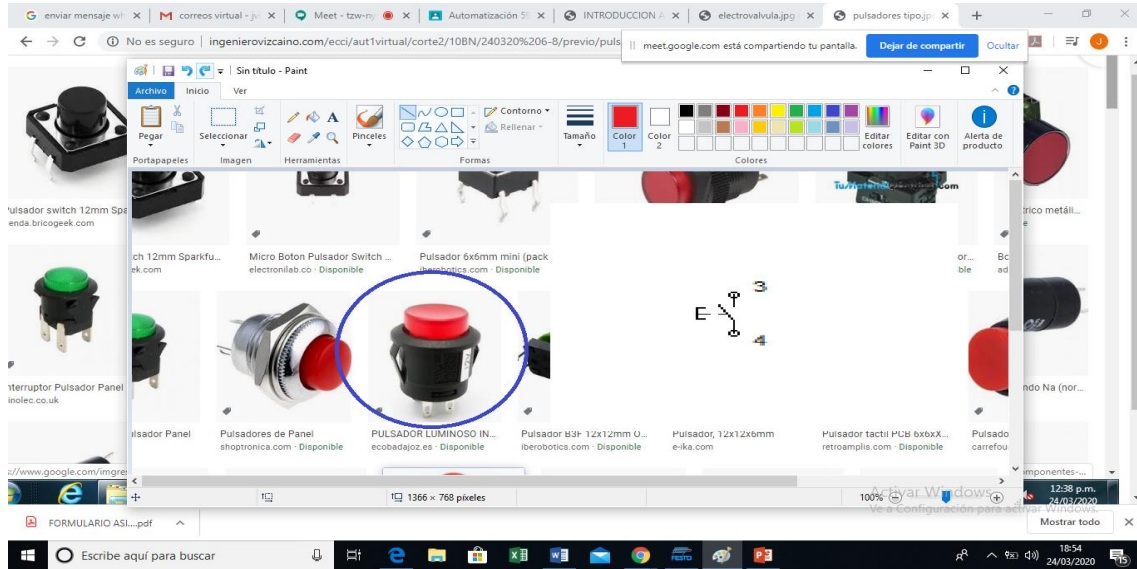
G enviar mensaje wh × | M correos virtual - jv × | Meet - tzw-ny × | Automatización 5( × | INTRODUCCION A × | electrovalvula.jpg × | pulsadores tipo.jp ×

No es seguro | ingenierovizcaino.com/ecci/aut1virtual/corte2/10BN/240320%206-8/previo/puls

meet.google.com está compartiendo tu pantalla. Dejar de compartir Ocultar

Sin título - Paint

Archivo Inicio Ver

Pegar Seleccionar Pinceles Contorno Rellenar Tamaño Color 1 Color 2 Editar colores Editar con Paint 3D Alerta de producto

Portapapeles Imagen Herramientas Formas Colores

Pulsador switch 12mm Spa
enda.bricogeek.com

ch 12mm Sparkfu...
ek.com

Micro Boton Pulsador Switch ...
electronilab.co · Disponible

Pulsador 6x6mm mini (pack
iberobotics.com · Disponible

or... ble

Bc ad

trico metáli...

E 3 4

nterruptor Pulsador Panel
inolec.co.uk

ulsador Panel

Pulsadores de Panel
shoptronica.com · Disponible

PULSADOR LUMINOSO IN...
ecobadajoz.es · Disponible

Pulsador B3F 12x12mm O...
iberobotics.com · Disponible

Pulsador, 12x12x6mm
e-ika.com

Pulsador táctil PCB 6x6xX...
retroamplis.com · Disponible

Pulsado
carrefou

ndo Na (nor...

s://www.google.com/imgres

omponentes-...

1366 × 768 píxeles

100%

Activar Windows
Ve a Configuración para activar Windows.

12:38 p.m.
24/03/2020

FORMULARIO ASI....pdf

Mostrar todo

Escribe aquí para buscar

18:54
24/03/2020